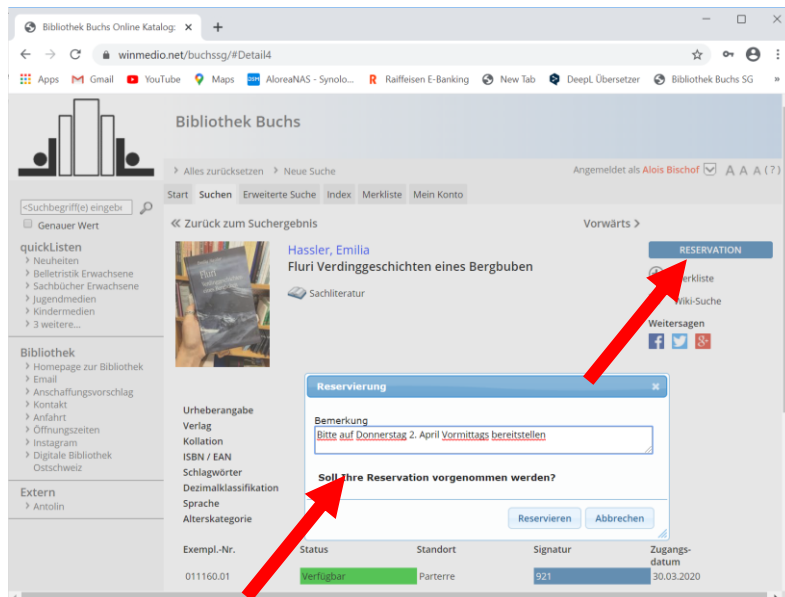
Bibliothek Buchs Online Katalog: ×
+
winmedio.net/buchssg/#Detail4
Apps Gmail YouTube Maps AloreaNAS - Synolo... Raiffeisen E-Banking New Tab DeepL Übersetzer Bibliothek Buchs SG

Bibliothek Buchs

› Alles zurücksetzen › Neue Suche
Angemeldet als Alois Bischof A A A (?)

Start Suchen Erweiterte Suche Index Merkliste Mein Konto

<Suchbegriff(e) eingebe
Genauer Wert

quickListen
› Neuheiten
› Belletristik Erwachsene
› Sachbücher Erwachsene
› Jugendmedien
› Kindermedien
› 3 weitere...

Bibliothek
› Homepage zur Bibliothek
› Email
› Anschaffungsvorschlag
› Kontakt
› Anfahrt
› Öffnungszeiten
› Instagram
› Digitale Bibliothek Ostschweiz

Extern
› Antolin

« Zurück zum Suchergebnis
Vorwärts ›

Hassler, Emilia
Fluri Verdinggeschichten eines Bergbuben
Sachliteratur

RESERVATION
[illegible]rkliste
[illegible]iki-Suche
Weitersagen

Urheberangabe
Verlag
Kollation
ISBN / EAN
Schlagwörter
Dezimalklassifikation
Sprache
Alterskategorie

Reservierung ×
Bemerkung
Bitte auf Donnerstag 2. April Vormittags bereitstellen
Soll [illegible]hre Reservation vorgenommen werden?
Reservieren Abbrechen

| Exempl.-Nr. | Status | Standort | Signatur | Zugangsdatum |
|---|---|---|---|---|
| 011160.01 | Verfügbar | Parterre | 921 | 30.03.2020 |